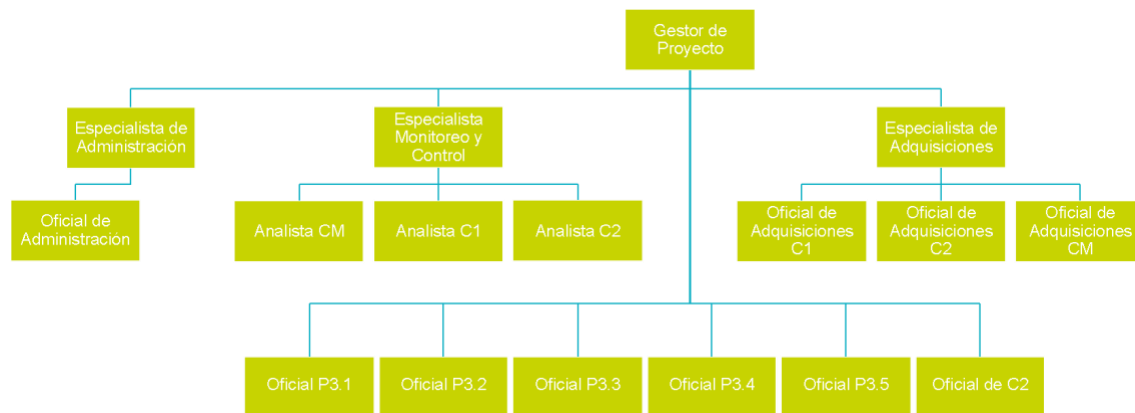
Gestor de Proyecto

Especialista de Administración

Especialista Monitoreo y Control

Especialista de Adquisiciones

Oficial de Administración

Analista CM

Analista C1

Analista C2

Oficial de Adquisiciones C1

Oficial de Adquisiciones C2

Oficial de Adquisiciones CM

Oficial P3.1

Oficial P3.2

Oficial P3.3

Oficial P3.4

Oficial P3.5

Oficial de C2